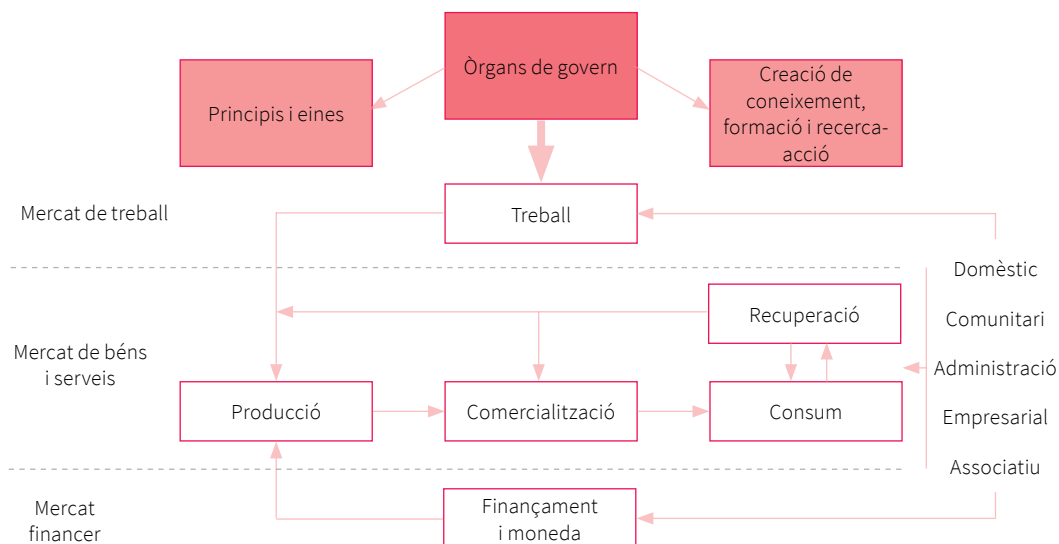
Òrgans de govern

Principis i eines

Creació de coneixement, formació i recerca-acció

Mercat de treball

Treball

Domèstic

Comunitari

Administració

Empresarial

Associatiu

Recuperació

Mercat de béns i serveis

Producció

Comercialització

Consum

Mercat financer

Finançament i moneda